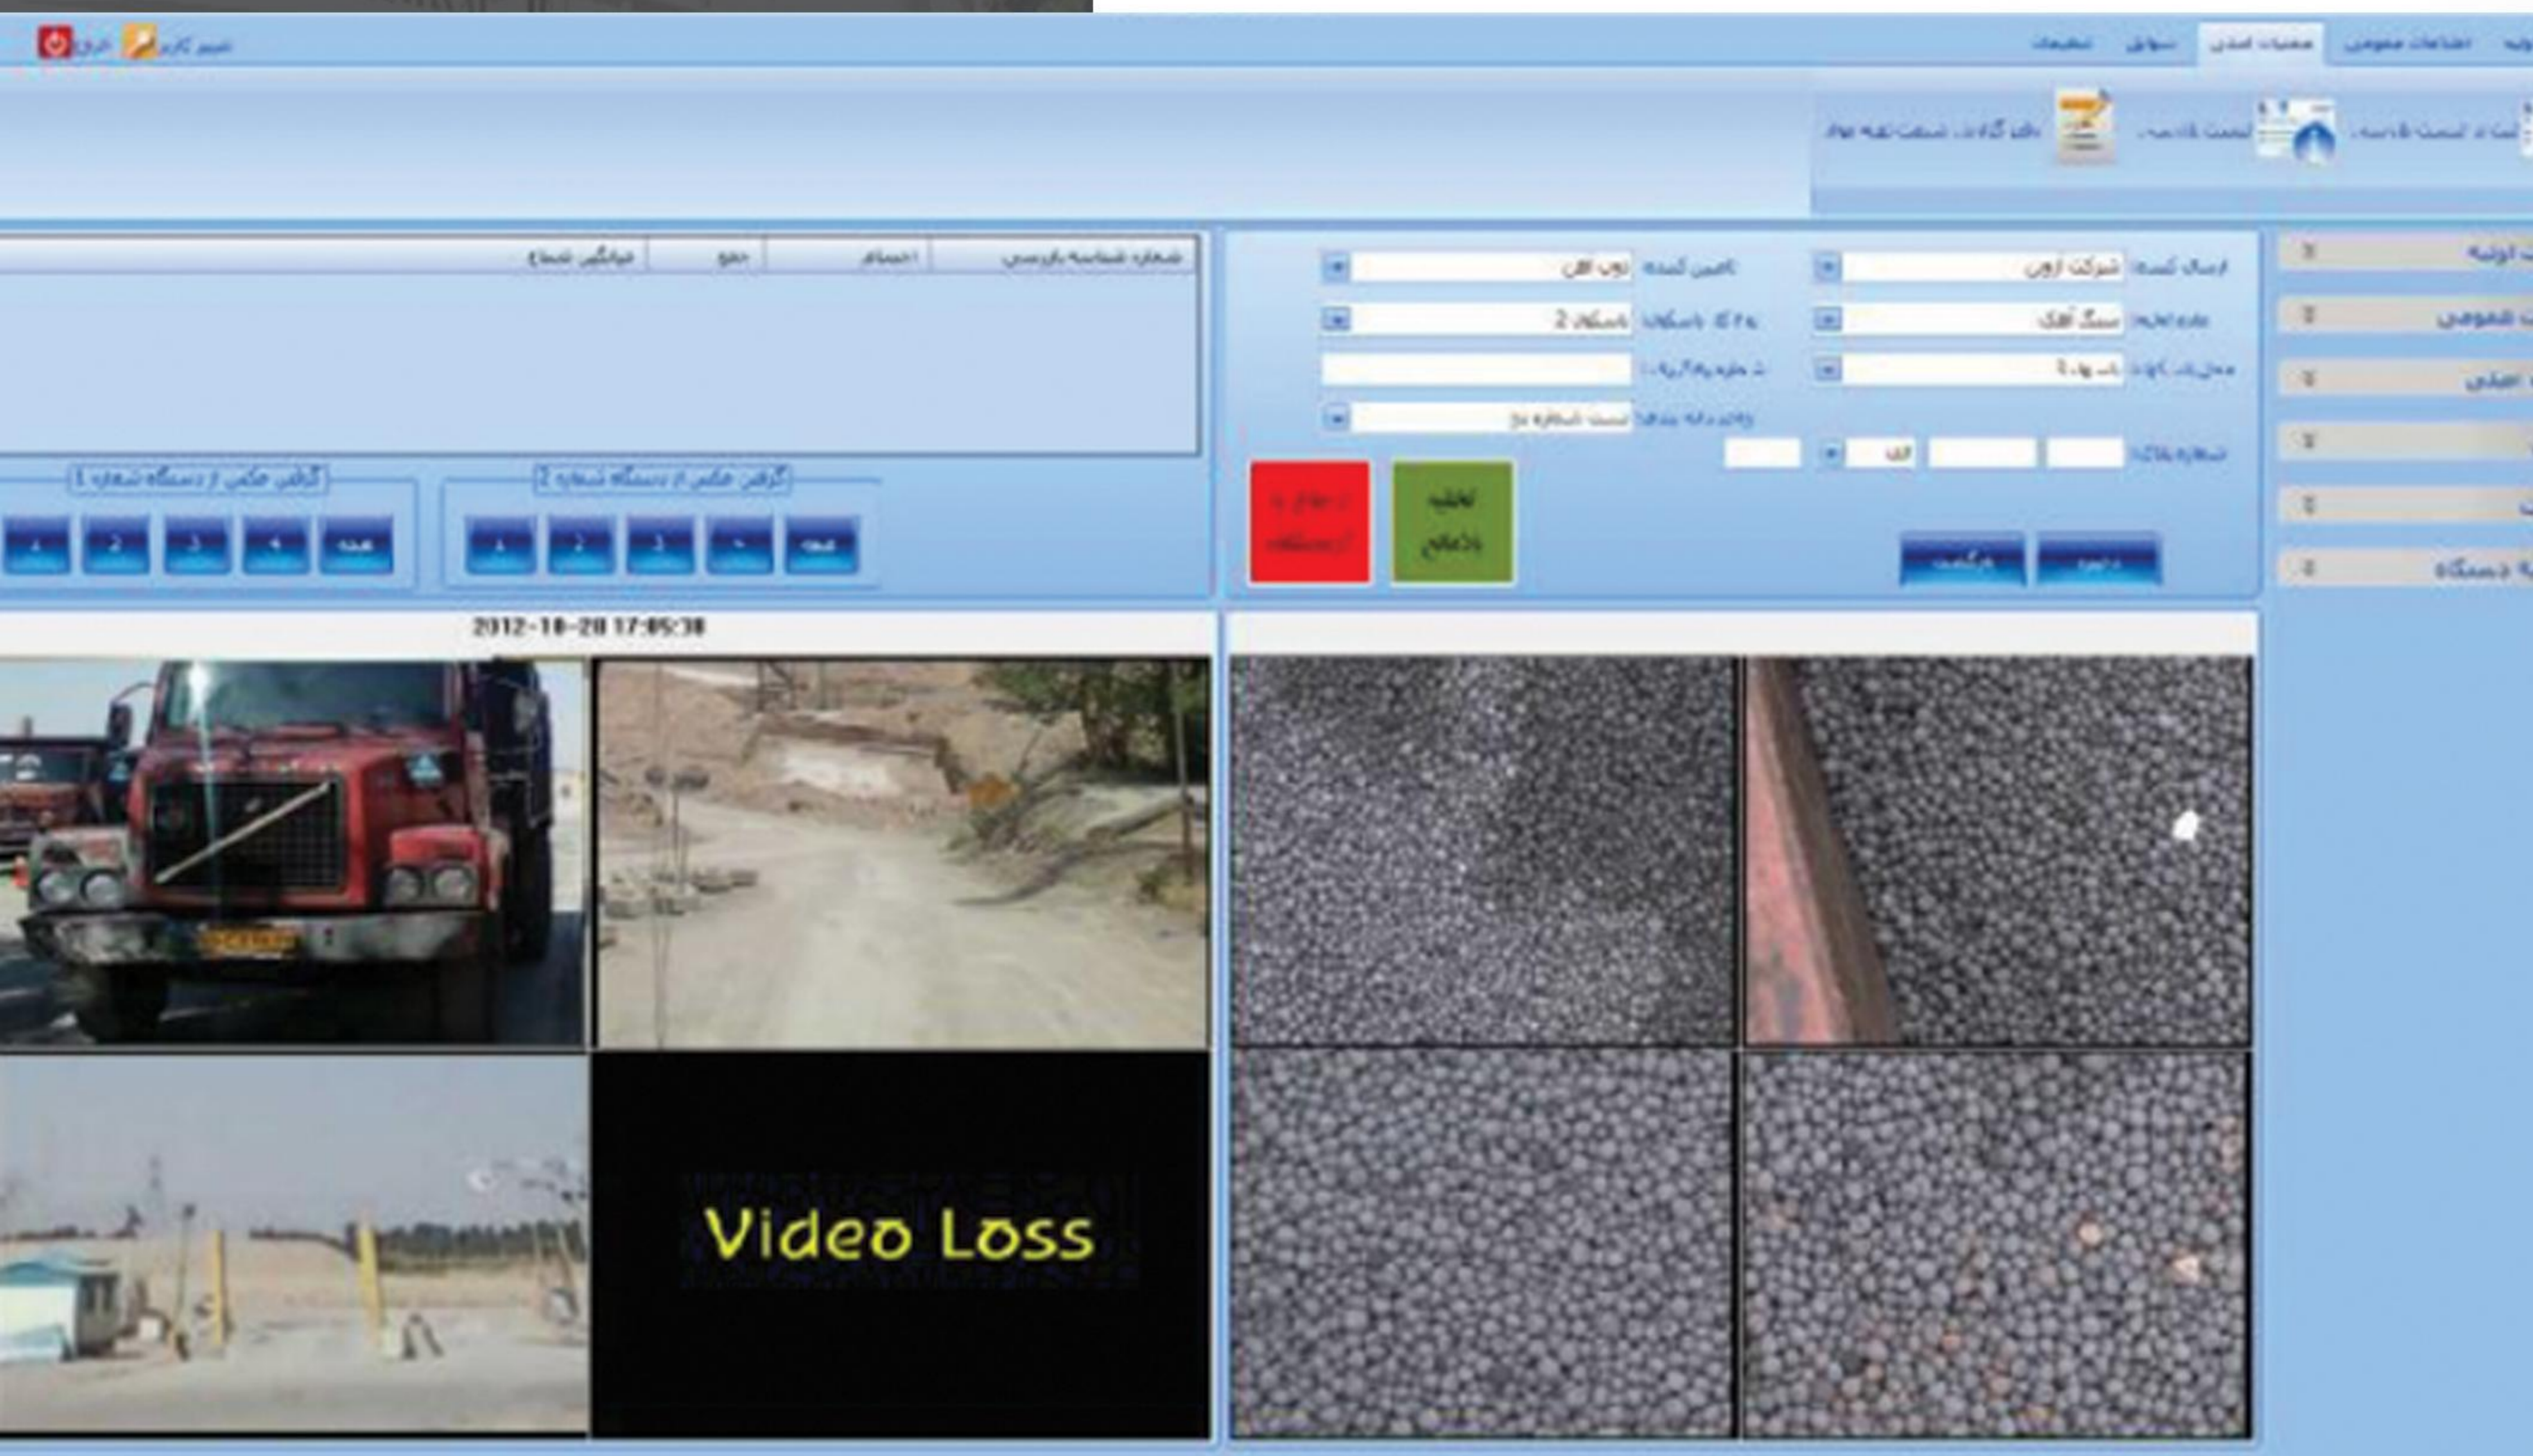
خروج تغییر کاربر

تنظیمات سوابق عملیات اصلی اطلاعات عمومی

ثبت نمونه

شماره شناسه بازرسی | اجسام | عمق | میانگین شعاع

گرفتن عکس از دستگاه شماره 1
گرفتن عکس از دستگاه شماره 2

همه

ارسال کننده شرکت
تامین کننده
نوع محموله سنگ آهن
باسکول 2
شماره پلاک
الف

تخلیه بلامانع

2012-10-20 17:05:30

Video Loss